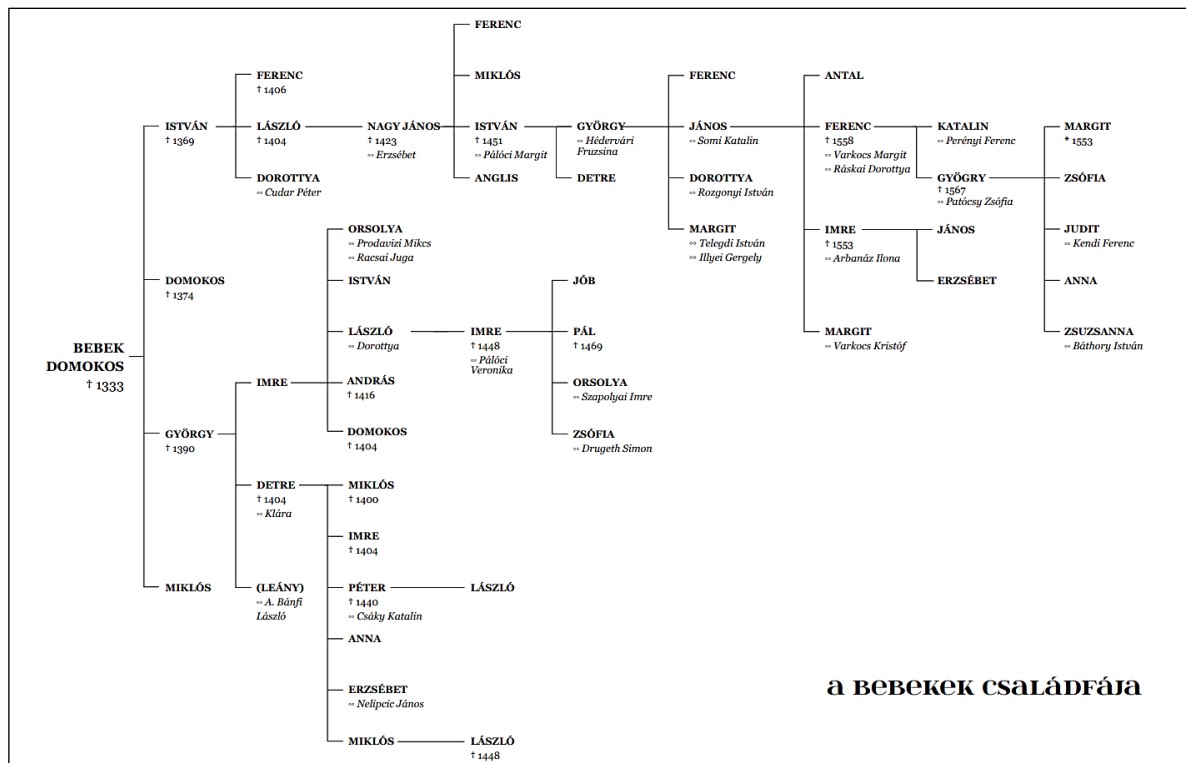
BEBEK DOMOKOS
† 1333

ISTVÁN
† 1369

DOMOKOS
† 1374

GYÖRGY
† 1390

MIKLÓS

FERENC
† 1406

LÁSZLÓ
† 1404

DOROTTYA
∞ Cudar Péter

NAGY JÁNOS
† 1423
∞ Erzsébet

FERENC

MIKLÓS

ISTVÁN
† 1451
∞ Pálóci Margit

ANGLIS

GYÖRGY
∞ Hédervári Fruzsina

DETRE

FERENC

JÁNOS
∞ Somi Katalin

DOROTTYA
∞ Rozgonyi István

MARGIT
∞ Telegdi István
∞ Illyei Gergely

ANTAL

FERENC
† 1558
∞ Varkocs Margit
∞ Ráskai Dorottya

IMRE
† 1553
∞ Arbanász Ilona

MARGIT
∞ Varkocs Kristóf

KATALIN
∞ Perényi Ferenc

GYÖGRY
† 1567
∞ Patócsy Zsófia

JÁNOS

ERZSÉBET

MARGIT
* 1553

ZSÓFIA

JUDIT
∞ Kendi Ferenc

ANNA

ZSUZSANNA
∞ Báthory István

IMRE

DETRE
† 1404
∞ Klára

(LEÁNY)
∞ A. Bánfi László

ORSOLYA
∞ Prodavizi Mikes
∞ Racsai Juga

ISTVÁN

LÁSZLÓ
∞ Dorottya

ANDRÁS
† 1416

DOMOKOS
† 1404

IMRE
† 1448
∞ Pálóci Veronika

JÓB

PÁL
† 1469

ORSOLYA
∞ Szapolyai Imre

ZSÓFIA
∞ Drugeth Simon

MIKLÓS
† 1400

IMRE
† 1404

PÉTER
† 1440
∞ Csáky Katalin

LÁSZLÓ

ANNA

ERZSÉBET
∞ Nelipcic János

MIKLÓS

LÁSZLÓ
† 1448

A BEBEKEK CSALÁDFÁJA